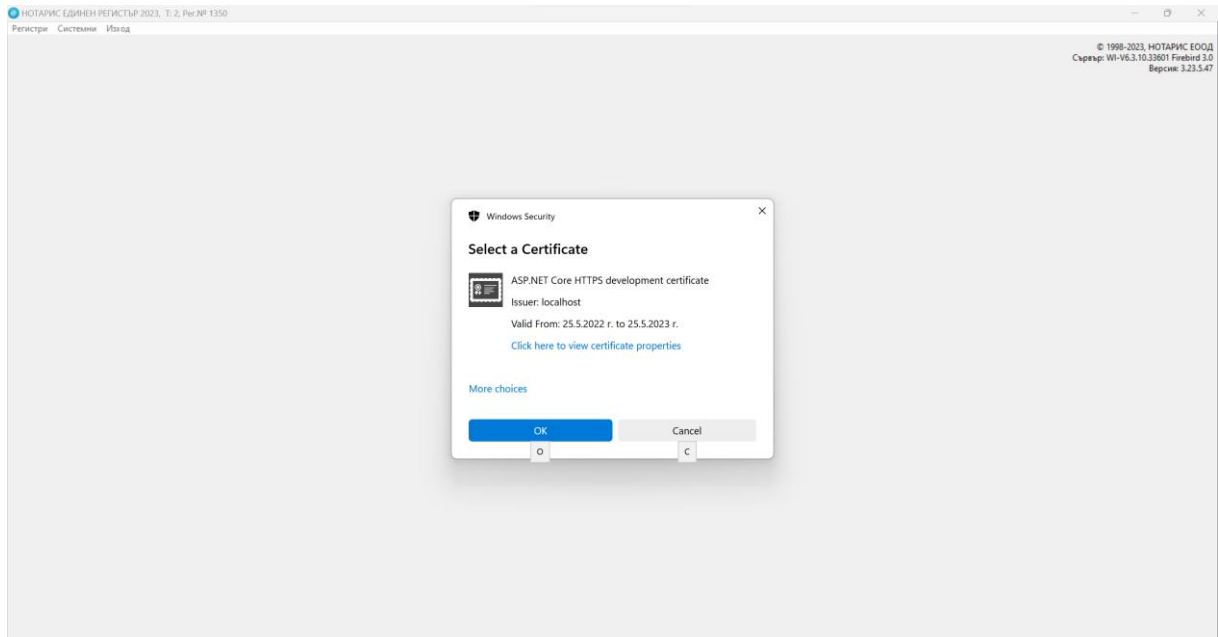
НОТАРИС ЕДИНЕН РЕГИСТЪР 2023, Т: 2, Рег.№ 1350

Регистри Системни Изход

© 1998-2023, НОТАРИС ЕООД
Сървър: WI-V6.3.10.33601 Firebird 3.0
Версия: 3.23.5.47

Windows Security

Select a Certificate

ASP.NET Core HTTPS development certificate

Issuer: localhost

Valid From: 25.5.2022 г. to 25.5.2023 г.

Click here to view certificate properties

More choices

OK

Cancel

O

C